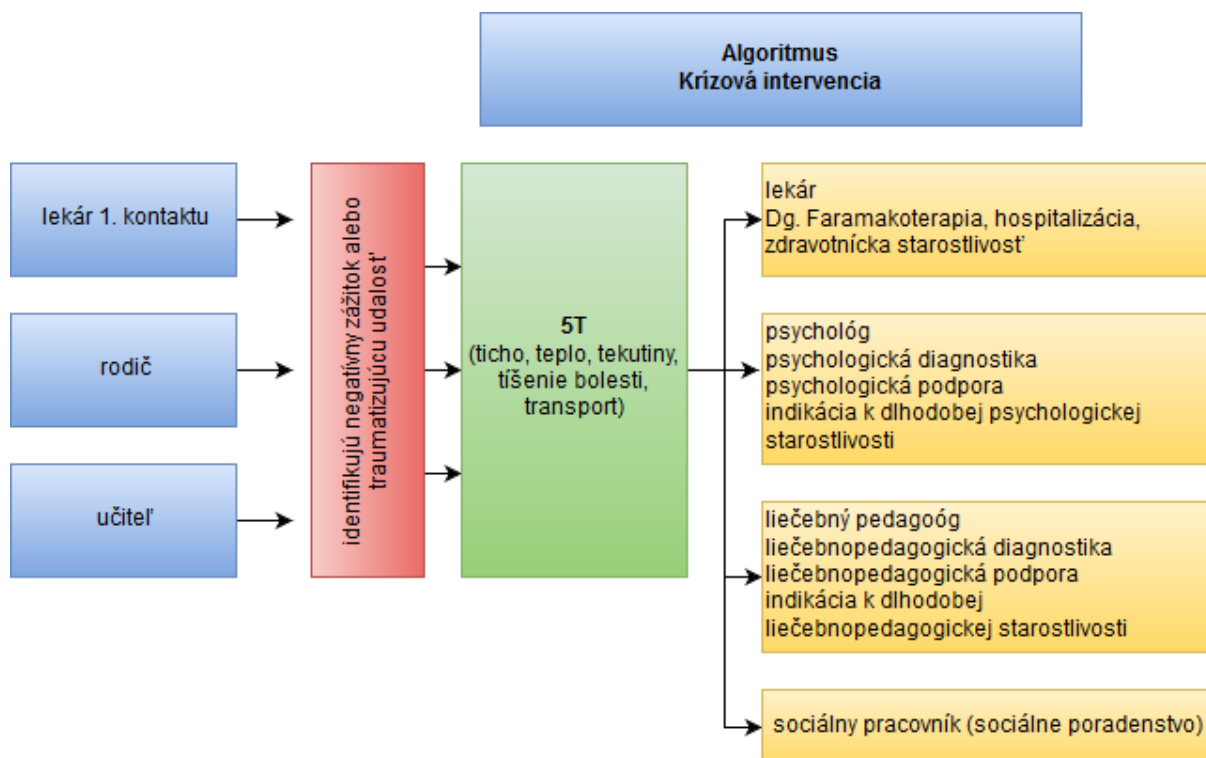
Algoritmus
Krízová intervencia

lekár 1. kontaktu

rodič

učiteľ

identifikujú negatívny zážitok alebo traumatizujúcu udalosť

5T
(ticho, teplo, tekutiny, tíšenie bolesti, transport)

lekár
Dg. Faramakoterapia, hospitalizácia, zdravotnícka starostlivosť

psychológ
psychologická diagnostika
psychologická podpora
indikácia k dlhodobej psychologickej starostlivosti

liečebný pedagoóg
liečebnopedagogická diagnostika
liečebnopedagogická podpora
indikácia k dlhodobej liečebnopedagogickej starostlivosti

sociálny pracovník (sociálne poradenstvo)